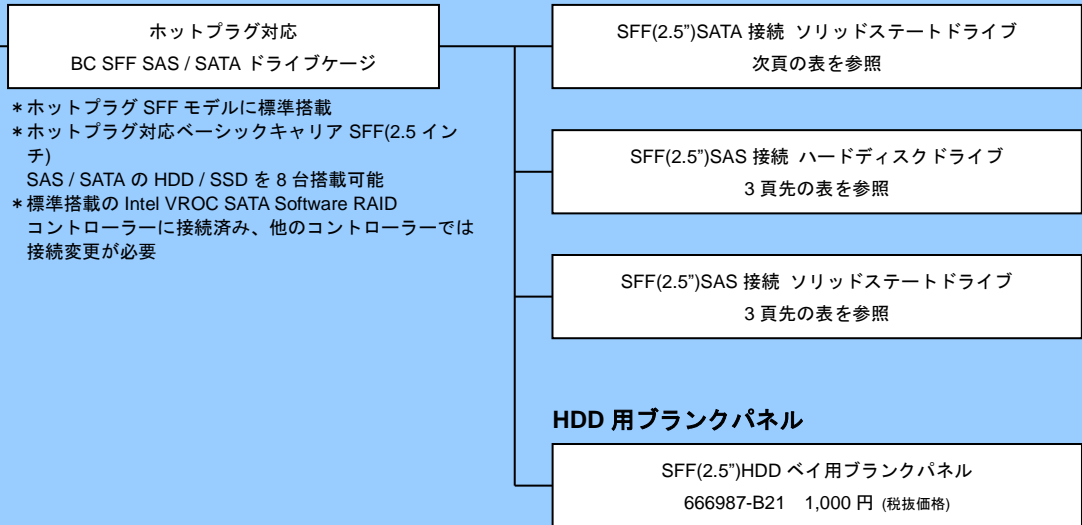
ホットプラグ対応
BC SFF SAS / SATA ドライブケージ

＊ホットプラグ SFF モデルに標準搭載
＊ホットプラグ対応ベーシックキャリア SFF(2.5 インチ)
SAS / SATA の HDD / SSD を 8 台搭載可能
＊標準搭載の Intel VROC SATA Software RAID コントローラーに接続済み、他のコントローラーでは接続変更が必要

SFF(2.5")SATA 接続 ソリッドステートドライブ
次頁の表を参照

SFF(2.5")SAS 接続 ハードディスクドライブ
3 頁先の表を参照

SFF(2.5")SAS 接続 ソリッドステートドライブ
3 頁先の表を参照

HDD 用ブランクパネル

SFF(2.5")HDD ベイ用ブランクパネル
666987-B21 1,000 円 (税抜価格)